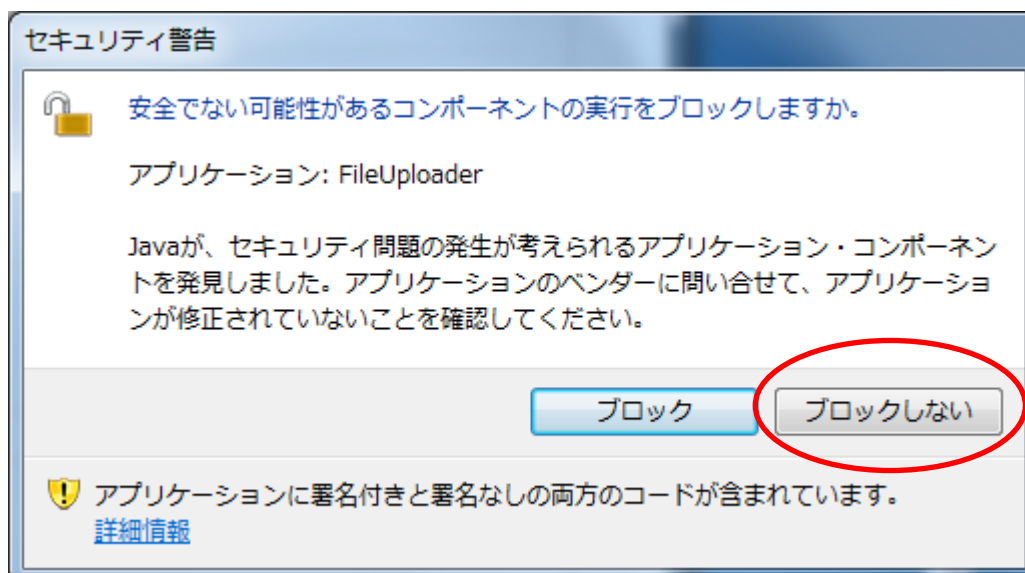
セキュリティ警告

安全でない可能性があるコンポーネントの実行をブロックしますか。

アプリケーション: FileUploader

Javaが、セキュリティ問題の発生が考えられるアプリケーション・コンポーネントを発見しました。アプリケーションのベンダーに問い合せて、アプリケーションが修正されていないことを確認してください。

ブロック

ブロックしない

アプリケーションに署名付きと署名なしの両方のコードが含まれています。
詳細情報